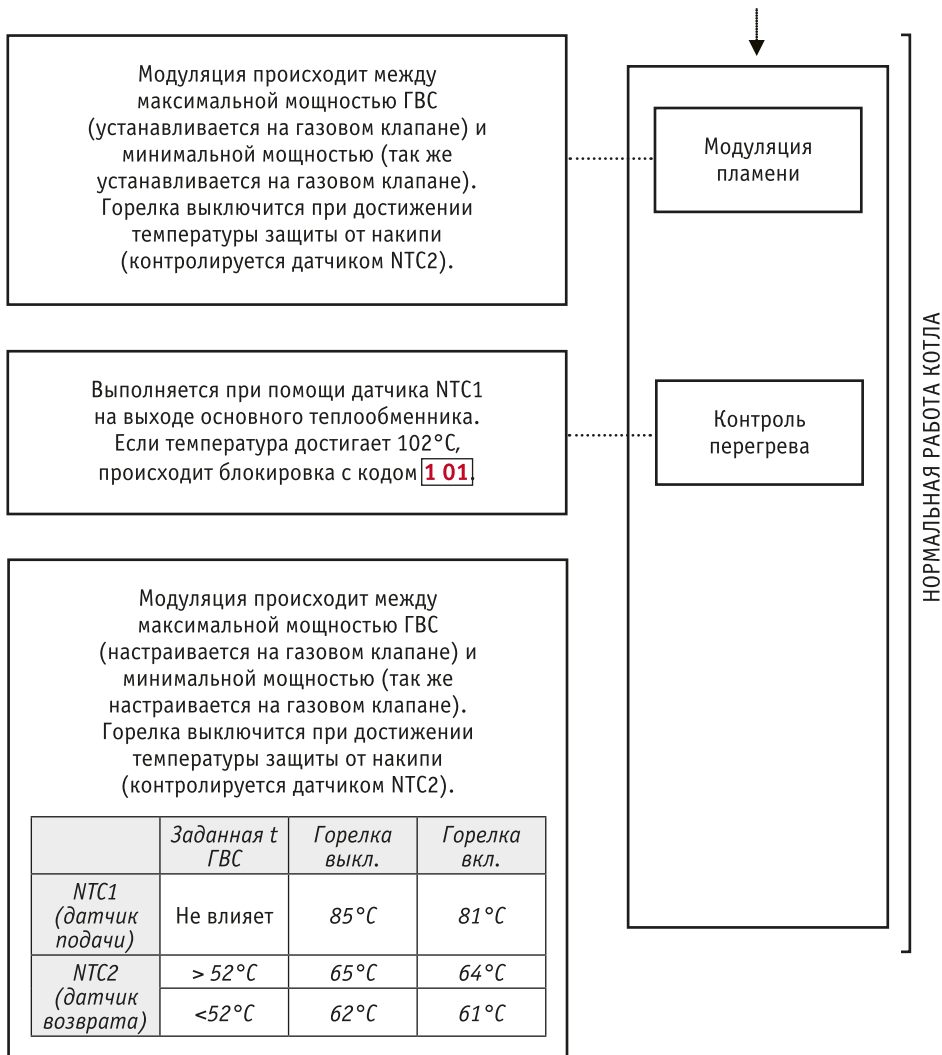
Модуляция происходит между максимальной мощностью ГВС (устанавливается на газовом клапане) и минимальной мощностью (так же устанавливается на газовом клапане). Горелка выключится при достижении температуры защиты от накипи (контролируется датчиком NTC2).

Модуляция пламени

Выполняется при помощи датчика NTC1 на выходе основного теплообменника. Если температура достигает 102°C, происходит блокировка с кодом 1 01.

Контроль перегрева

НОРМАЛЬНАЯ РАБОТА КОТЛА

Модуляция происходит между максимальной мощностью ГВС (настраивается на газовом клапане) и минимальной мощностью (так же настраивается на газовом клапане). Горелка выключится при достижении температуры защиты от накипи (контролируется датчиком NTC2).

| | Заданная t ГВС | Горелка выкл. | Горелка вкл. |
|---|---|---|---|
| NTC1 (датчик подачи) | Не влияет | 85°C | 81°C |
| NTC2 (датчик возврата) | > 52°C | 65°C | 64°C |
| | <52°C | 62°C | 61°C |